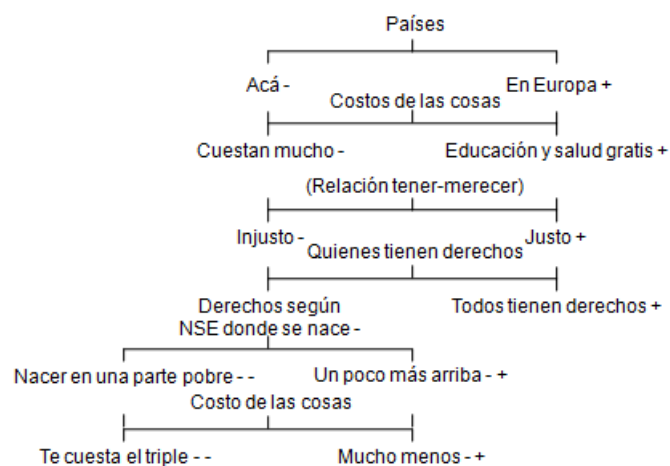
Países

Acá -

En Europa +

Costos de las cosas

Cuestan mucho -

Educación y salud gratis +

(Relación tener-merecer)

Injusto -

Justo +

Quienes tienen derechos

Derechos según NSE donde se nace -

Todos tienen derechos +

Nacer en una parte pobre - -

Un poco más arriba - +

Costo de las cosas

Te cuesta el triple - -

Mucho menos - +